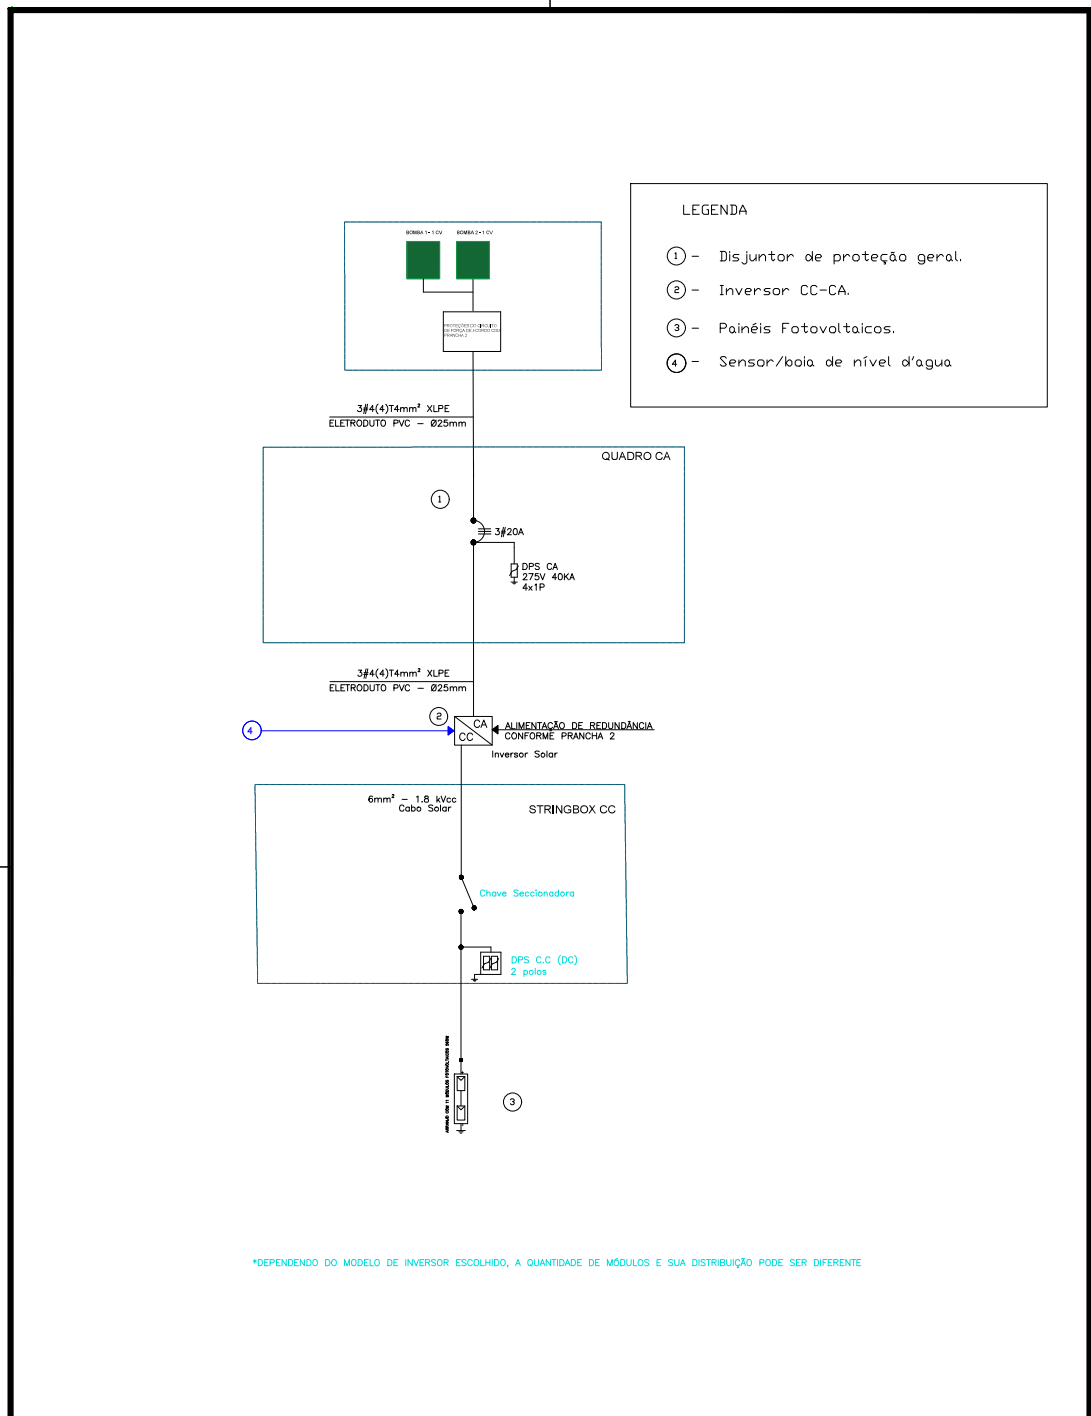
LEGENDA

1 - Disjuntor de proteção geral.

2 - Inversor CC-CA.

3 - Painéis Fotovoltaicos.

4 - Sensor/boia de nível d'agua

BOMBA 1 - 1 CV

BOMBA 2 - 1 CV

PROTEÇÕES DO CIRCUITO DE FORÇA DE ACORDO COM PRANCHA 2

3#4(4)T4mm² XLPE
ELETRODUTO PVC - Ø25mm

QUADRO CA

1

3#20A

DPS CA
275V 40KA
4x1P

3#4(4)T4mm² XLPE
ELETRODUTO PVC - Ø25mm

2

CA
CC

ALIMENTAÇÃO DE REDUNDÂNCIA
CONFORME PRANCHA 2

Inversor Solar

4

6mm² - 1.8 kVcc
Cabo Solar

STRINGBOX CC

Chave Seccionadora

DPS C.C (DC)
2 polos

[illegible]

3

*DEPENDENDO DO MODELO DE INVERSOR ESCOLHIDO, A QUANTIDADE DE MÓDULOS E SUA DISTRIBUIÇÃO PODE SER DIFERENTE